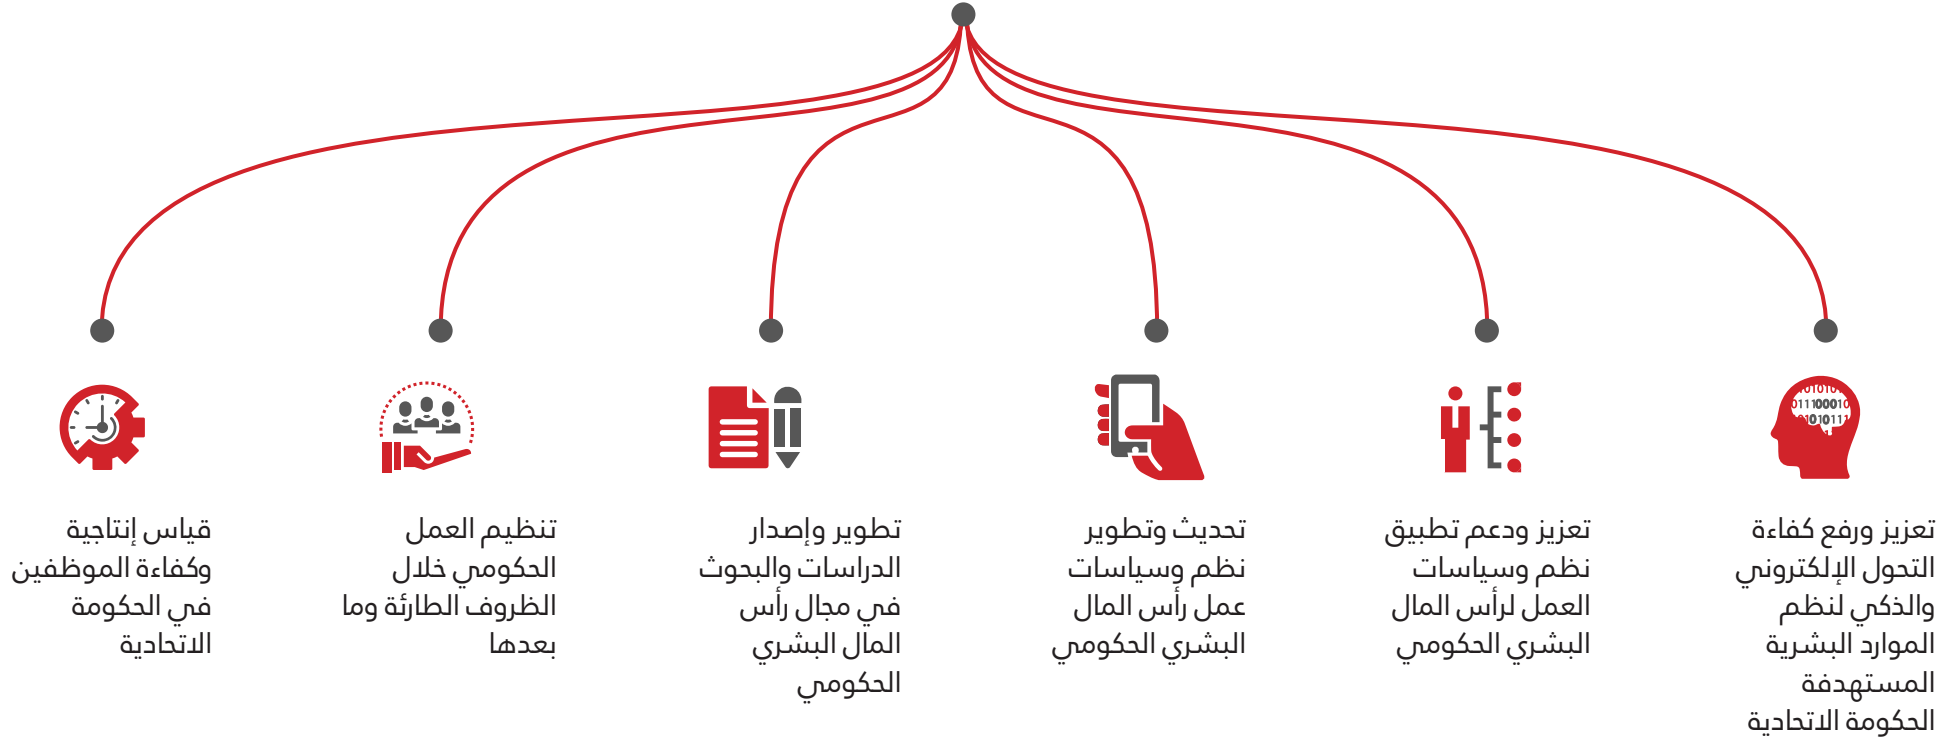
تعزيز ورفع كفاءة التحول الإلكتروني والذكي لنظم الموارد البشرية المستهدفة الحكومة الاتحادية

تعزيز ودعم تطبيق نظم وسياسات العمل لرأس المال البشري الحكومي

تحديث وتطوير نظم وسياسات عمل رأس المال البشري الحكومي

تطوير وإصدار الدراسات والبحوث في مجال رأس المال البشري الحكومي

تنظيم العمل الحكومي خلال الظروف الطارئة وما بعدها

قياس إنتاجية وكفاءة الموظفين في الحكومة الاتحادية